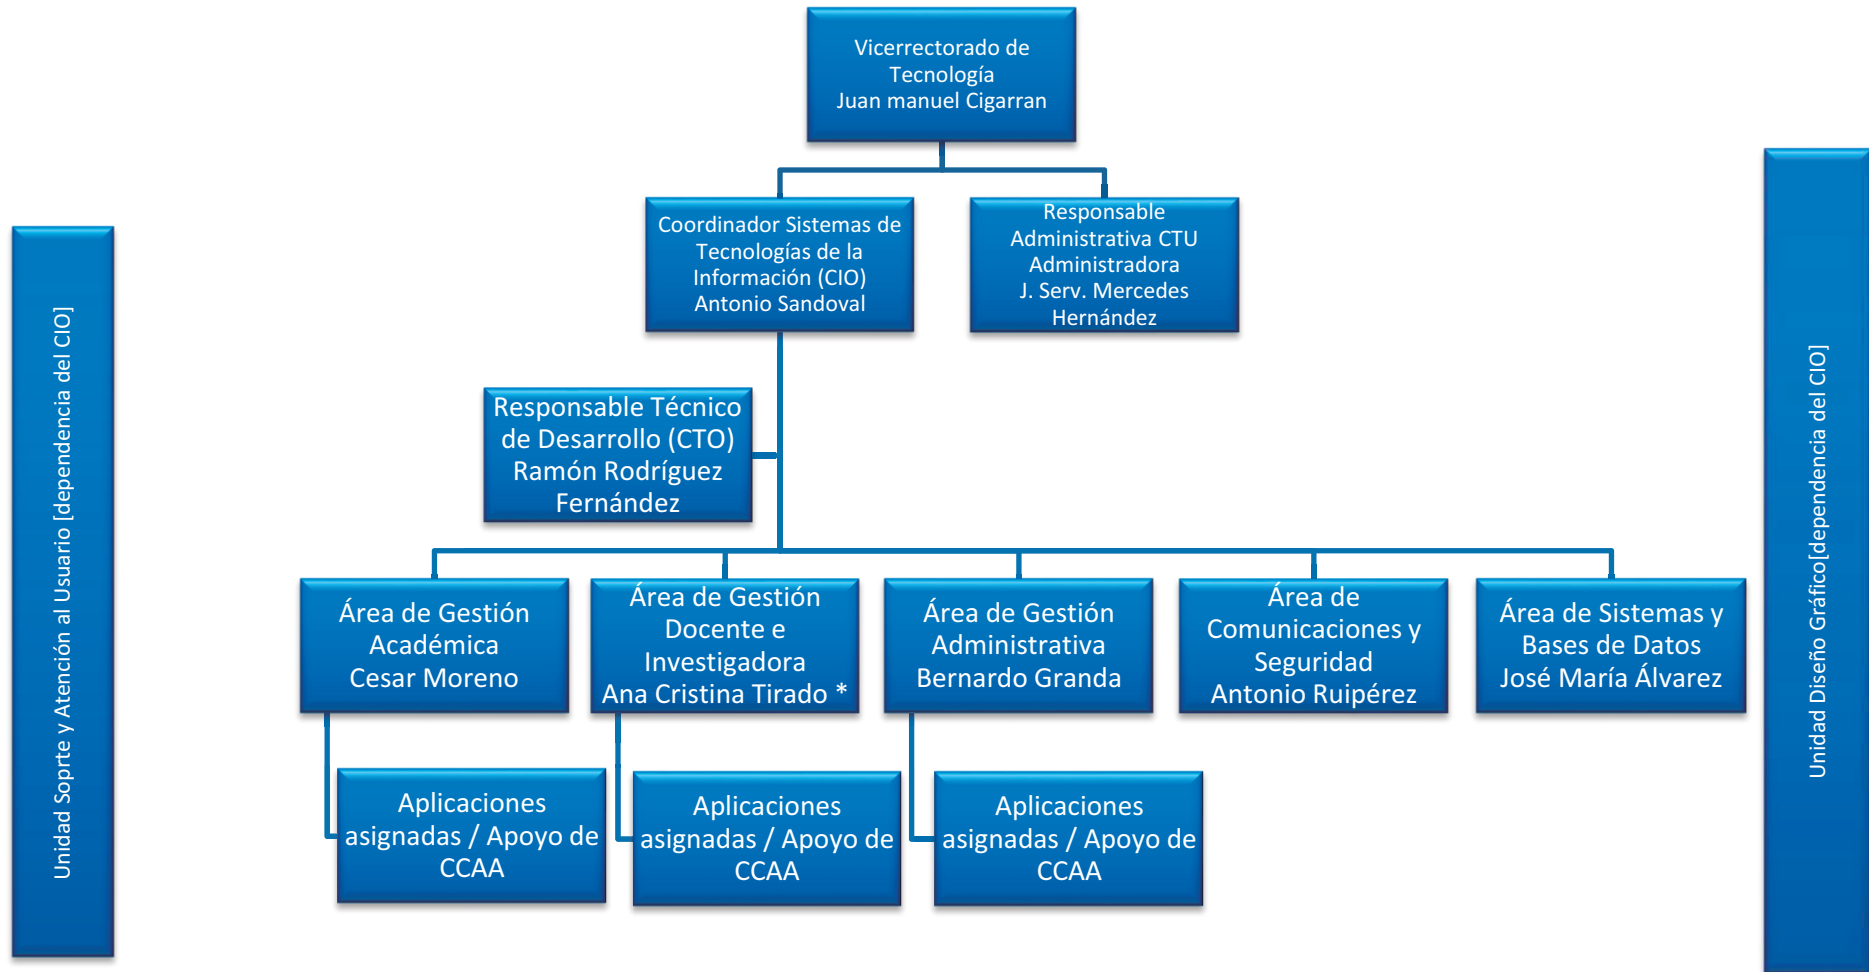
Vicerrectorado de Tecnología
Juan manuel Cigarran

Coordinador Sistemas de Tecnologías de la Información (CIO)
Antonio Sandoval

Responsable Administrativa CTU
Administradora
J. Serv. Mercedes Hernández

Responsable Técnico de Desarrollo (CTO)
Ramón Rodríguez Fernández

Unidad Soprte y Atención al Usuario [dependencia del CIO]

Área de Gestión Académica
Cesar Moreno

Área de Gestión Docente e Investigadora
Ana Cristina Tirado *

Área de Gestión Administrativa
Bernardo Granda

Área de Comunicaciones y Seguridad
Antonio Ruipérez

Área de Sistemas y Bases de Datos
José María Álvarez

Unidad Diseño Gráfico[dependencia del CIO]

Aplicaciones asignadas / Apoyo de CCAA

Aplicaciones asignadas / Apoyo de CCAA

Aplicaciones asignadas / Apoyo de CCAA